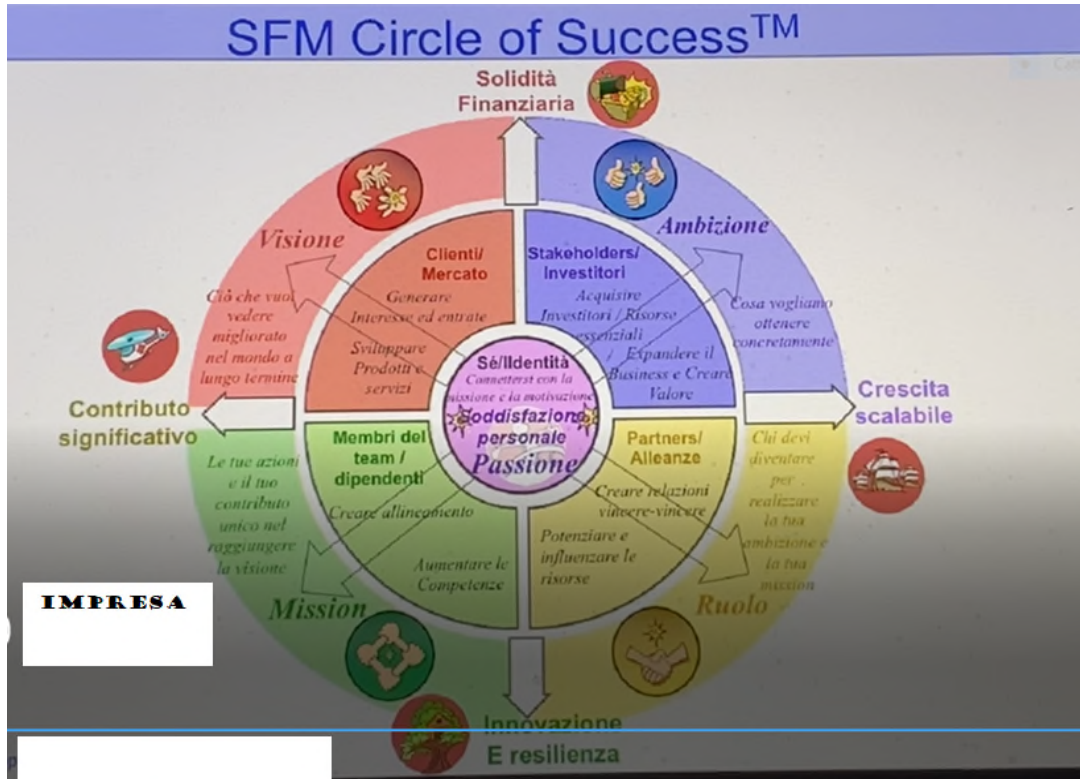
SFM Circle of Success$^{TM}$

Solidità Finanziaria

Visione

Ciò che vuoi vedere migliorato nel mondo a lungo termine

Ambizione

Cosa vogliamo ottenere concretamente

Clienti/ Mercato

Generare Interesse ed entrate

Sviluppare Prodotti e servizi

Stakeholders/ Investitori

Acquisire Investitori / Risorse essenziali / Espandere il Business e Creare Valore

Sé/Identità

Connettersi con la missione e la motivazione

Soddisfazione personale

Passione

Contributo significativo

Crescita scalabile

Membri del team / dipendenti

Creare allineamento

Aumentare le Competenze

Partners/ Alleanze

Creare relazioni vincere-vincere

Potenziare e influenzare le risorse

Le tue azioni e il tuo contributo unico nel raggiungere la visione

Chi devi diventare per realizzare la tua ambizione e la tua mission

IMPRESA

Mission

Ruolo

Innovazione E resilienza